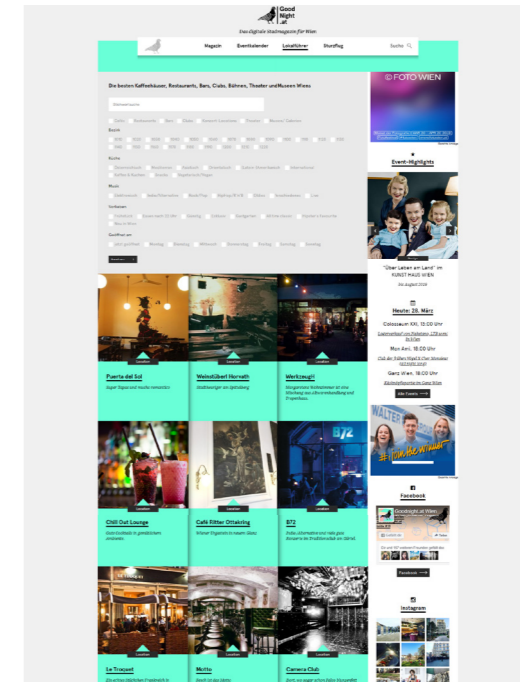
Good Night .at

Das digitale Stadtmagazin für Wien

Magazin Eventkalender Lokalführer Stadtflug Suche

Die besten Kaffeehäuser, Restaurants, Bars, Clubs, Bühnen, Theater und Museen Wiens

© FOTO WIEN

Event-Highlights

"Über Leben am Land" im KUNST HAUS WIEN

Heute: 28. März

Colosseum XXI, 15:00 Uhr

Mon Ami, 18:00 Uhr

Graz Wien, 19:00 Uhr

Alle Events

Facebook

Goodnight.at Wien

Facebook

Instagram

Puerta del Sol

Weinstüberl Horvath

Werkzeugh

Chill Out Lounge

Café Flitter Ottakring

B72

Le Troquet

Motto

Camera Club